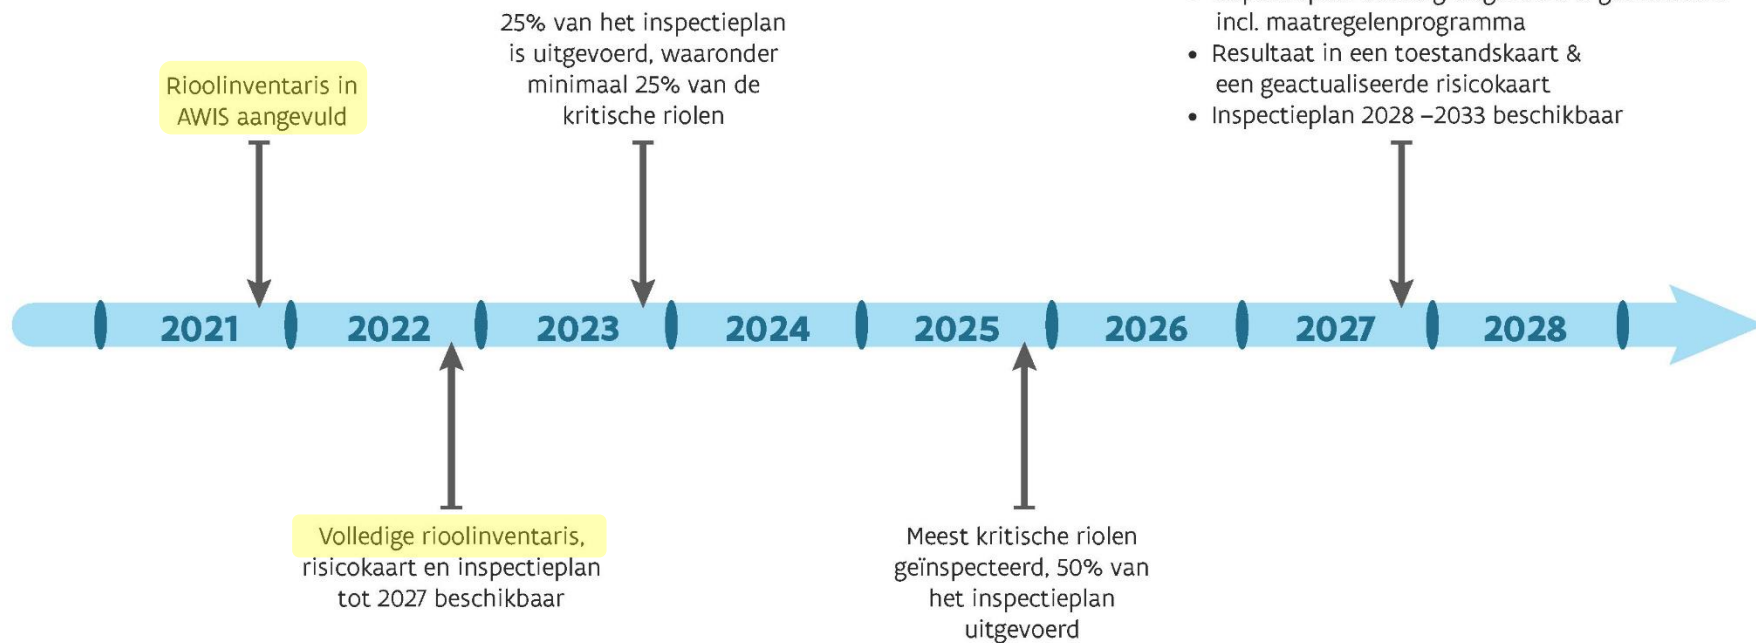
25% van het inspectieplan is uitgevoerd, waaronder minimaal 25% van de kritische riolen

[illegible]
incl. maatregelenprogramma
• Resultaat in een toestandskaart & een geactualiseerde risicokaart
• Inspectieplan 2028 –2033 beschikbaar

Rioolinventaris in AWIS aangevuld

2021
2022
2023
2024
2025
2026
2027
2028

Volledige rioolinventaris, risicokaart en inspectieplan tot 2027 beschikbaar

Meest kritische riolen geïnspecteerd, 50% van het inspectieplan uitgevoerd